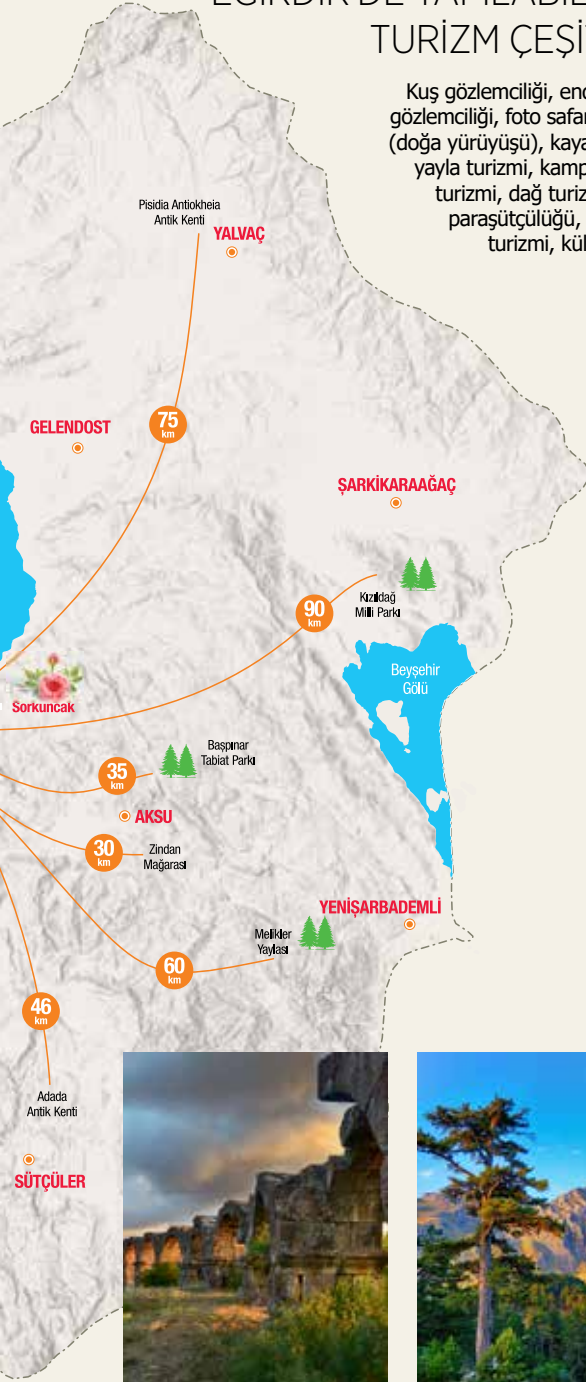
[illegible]
TURİZM ÇEŞİ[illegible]

Kuş gözlemciliği, en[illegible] gözlemciliği, foto safar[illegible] (doğa yürüyüşü), kaya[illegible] yayla turizmi, kamp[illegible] turizmi, dağ turiz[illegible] paraşütçülüğü, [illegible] turizmi, kü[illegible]

Pisidia Antiokheia Antik Kenti

YALVAÇ

GELENDOST

75 km

ŞARKİKARAAĞAÇ

90 km

Kızıldağ Milli Parkı

Beyşehir Gölü

Sorkuncak

Başpınar Tabiat Parkı

35 km

AKSU

30 km

Zindan Mağarası

YENİŞARBADEMLİ

Melikler Yaylası

60 km

46 km

Adada Antik Kenti

SÜTÇÜLER